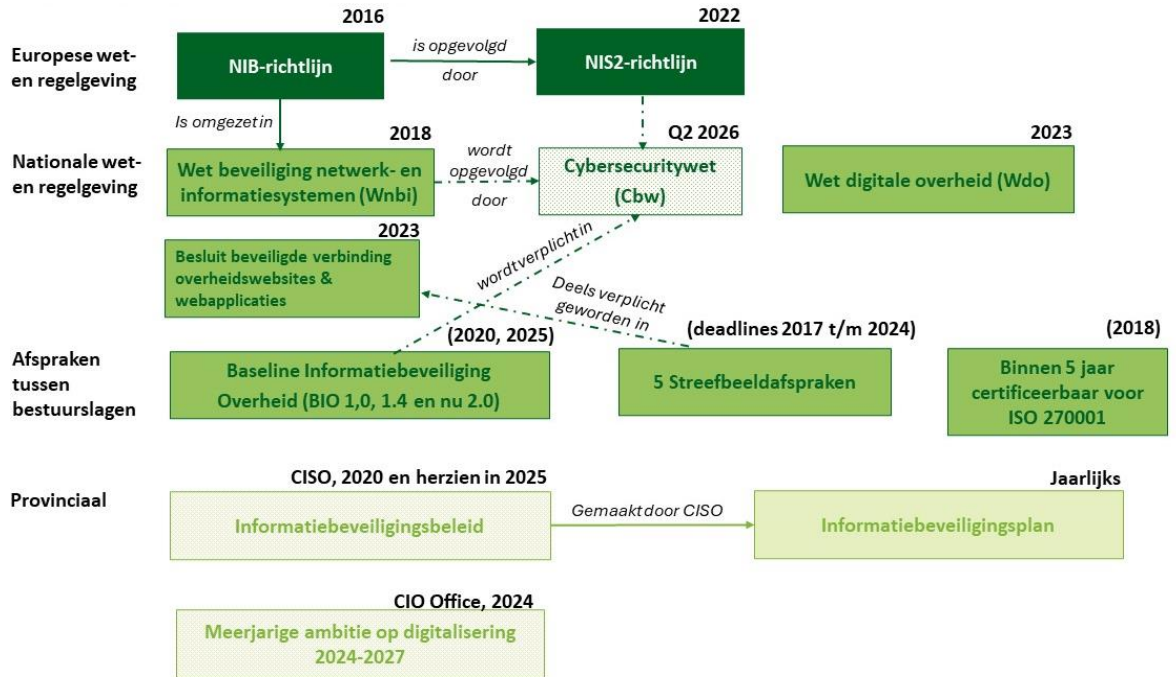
Europese wet- en regelgeving

2016
NIB-richtlijn

is opgevolgd door

2022
NIS2-richtlijn

Is omgezet in

Nationale wet- en regelgeving

2018
Wet beveiliging netwerk- en informatiesystemen (Wnbi)

wordt opgevolgd door

Q2 2026
Cybersecuritywet (Cbw)

2023
Wet digitale overheid (Wdo)

2023
Besluit beveiligde verbinding overheidswebsites & webapplicaties

wordt verplicht in

Deels verplicht geworden in

Afspraken tussen bestuurslagen

(2020, 2025)
Baseline Informatiebeveiliging Overheid (BIO 1,0, 1.4 en nu 2.0)

(deadlines 2017 t/m 2024)
5 Streefbeeldafspraken

(2018)
Binnen 5 jaar certificeerbaar voor ISO 270001

Provinciaal

CISO, 2020 en herzien in 2025
Informatiebeveiligingsbeleid

Gemaakt door CISO

Jaarlijks
Informatiebeveiligingsplan

CIO Office, 2024
Meerjarige ambitie op digitalisering 2024-2027